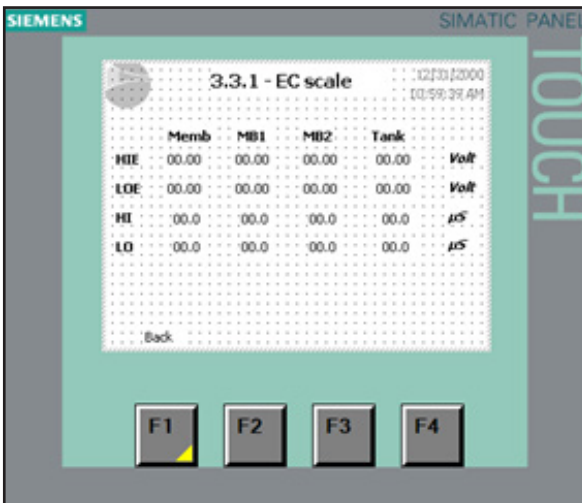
SIEMENS

SIMATIC PANEL

TOUCH

3.3.1 - EC scale

12/31/2000
10:59:39 AM

| | Memb | MB1 | MB2 | Tank | |
|---|---|---|---|---|---|
| HIE | 00.00 | 00.00 | 00.00 | 00.00 | Volt |
| LOE | 00.00 | 00.00 | 00.00 | 00.00 | Volt |
| HI | 00.0 | 00.0 | 00.0 | 00.0 | µS |
| LO | 00.0 | 00.0 | 00.0 | 00.0 | µS |

Back

F1

F2

F3

F4